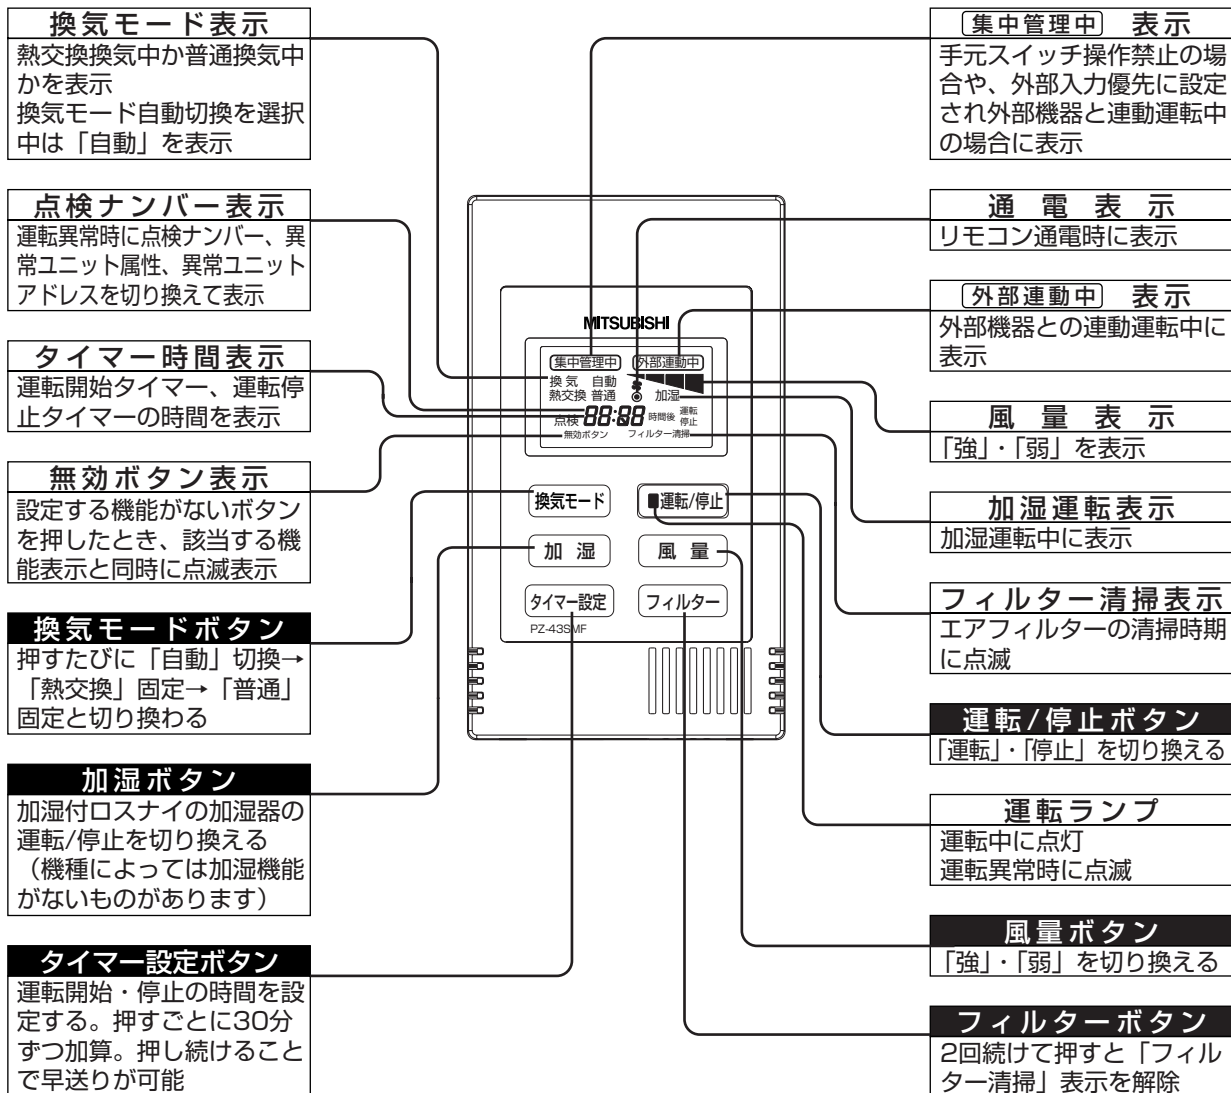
換気モード表示
熱交換換気中か普通換気中かを表示
換気モード自動切換を選択中は「自動」を表示

点検ナンバー表示
運転異常時に点検ナンバー、異常ユニット属性、異常ユニットアドレスを切り換えて表示

タイマー時間表示
運転開始タイマー、運転停止タイマーの時間を表示

無効ボタン表示
設定する機能がないボタンを押したとき、該当する機能表示と同時に点滅表示

換気モードボタン
押すたびに「自動」切換→「熱交換」固定→「普通」固定と切り換わる

加湿ボタン
加湿付ロスナイの加湿器の運転/停止を切り換える
（機種によっては加湿機能がないものがあります）

タイマー設定ボタン
運転開始・停止の時間を設定する。押すごとに30分ずつ加算。押し続けることで早送りが可能

MITSUBISHI
集中管理中 外部運動中
換気 自動
熱交換 普通
加湿
点検 88:88 時間後 運転 停止
無効ボタン フィルター清掃
換気モード
運転/停止
加 湿
風 量
タイマー設定
フィルター
PZ-43SMF

集中管理中 表示
手元スイッチ操作禁止の場合や、外部入力優先に設定され外部機器と連動運転中の場合に表示

通 電 表 示
リモコン通電時に表示

外部連動中 表示
外部機器との連動運転中に表示

風 量 表 示
「強」・「弱」を表示

加湿運転表示
加湿運転中に表示

フィルター清掃表示
エアフィルターの清掃時期に点滅

運転/停止ボタン
「運転」・「停止」を切り換える

運転ランプ
運転中に点灯
運転異常時に点滅

風量ボタン
「強」・「弱」を切り換える

フィルターボタン
2回続けて押すと「フィルター清掃」表示を解除